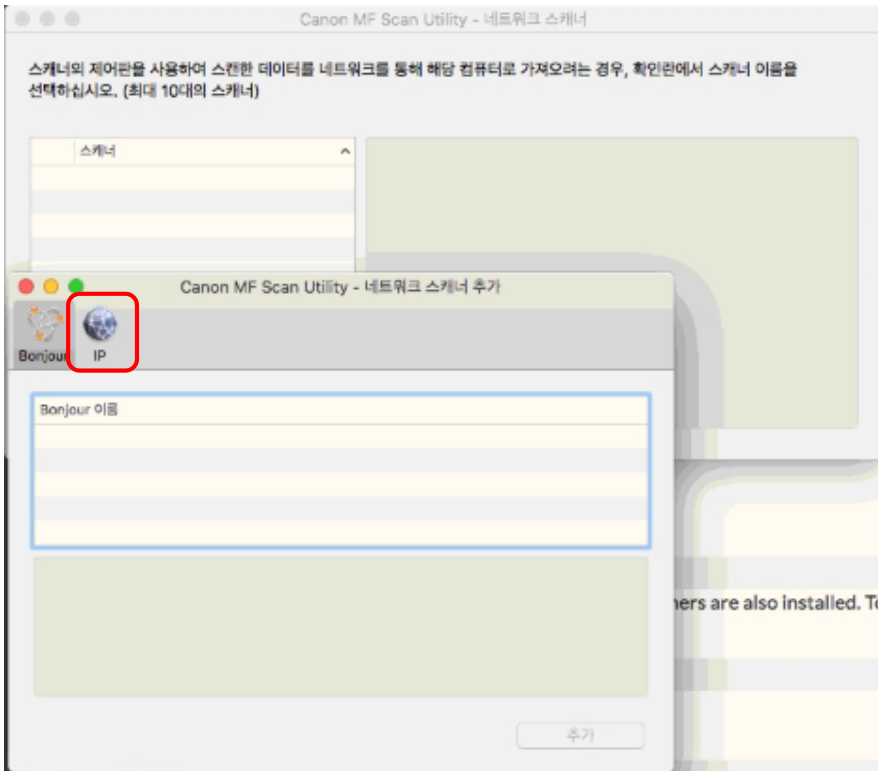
Canon MF Scan Utility - 네트워크 스캐너

스캐너의 제어판을 사용하여 스캔한 데이터를 네트워크를 통해 해당 컴퓨터로 가져오려는 경우, 확인란에서 스캐너 이름을 선택하십시오. (최대 10대의 스캐너)

스캐너

Canon MF Scan Utility - 네트워크 스캐너 추가

Bonjour

IP

Bonjour 이름

ners are also installed. T

추가